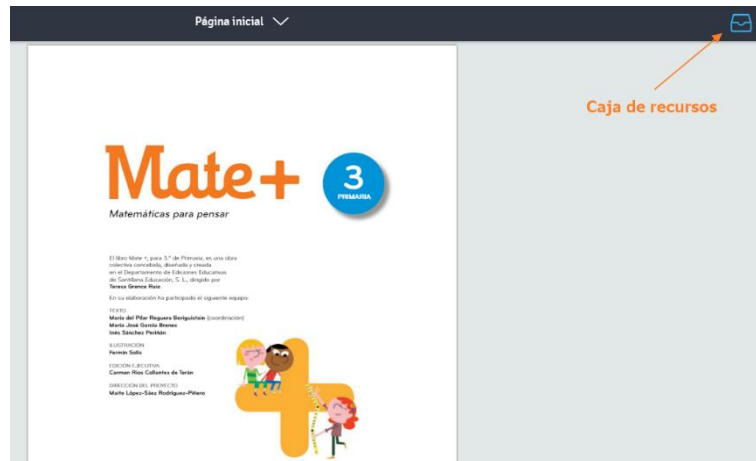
Página inicial

Caja de recursos

Mate+

3
PRIMARIA

Matemáticas para pensar

El libro Mate +, para 3.º de Primaria, es una obra colectiva concebida, diseñada y creada en el Departamento de Ediciones Educativas de Santillana Educación, S. L., dirigido por Teresa Grence Ruiz.

En su elaboración ha participado el siguiente equipo:

TEXTO
María del Pilar Reguera Beriguistain (coordinación)
María José García Brenes
Inés Sánchez Peribán

ILUSTRACIÓN
Fermín Solís

EDICIÓN EJECUTIVA
Carmen Ríos Collantes de Terán

DIRECCIÓN DEL PROYECTO
Maite López-Sáez Rodríguez-Piñero